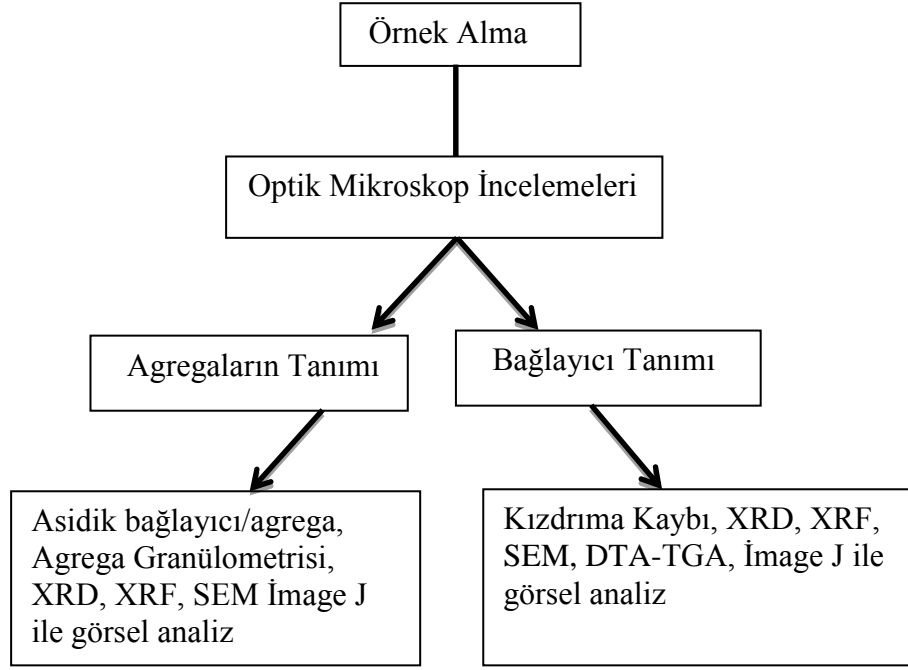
Örnek Alma

Optik Mikroskop İncelemeleri

Agregaların Tanımı

Bağlayıcı Tanımı

Asidik bağlayıcı/agrega, Agrega Granülometrisi, XRD, XRF, SEM İmage J ile görsel analiz

Kızdırıma Kaybı, XRD, XRF, SEM, DTA-TGA, İmage J ile görsel analiz